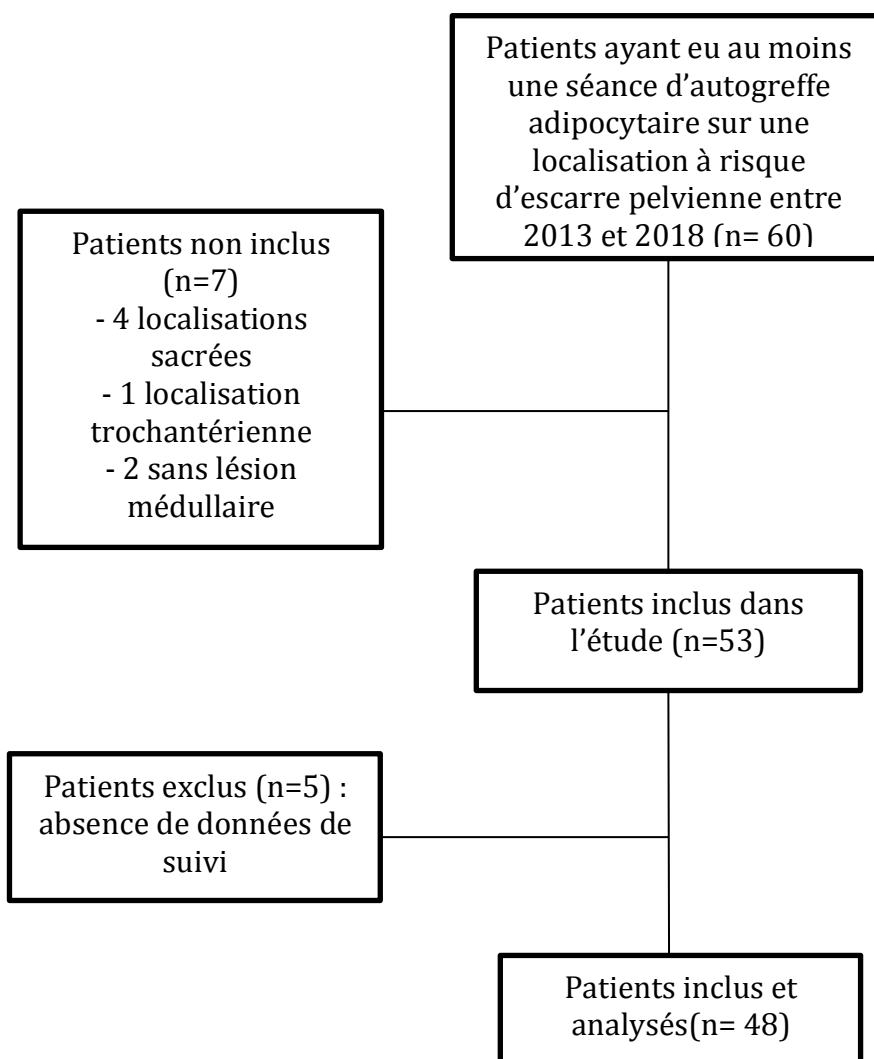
Patients ayant eu au moins une séance d'autogreffe adipocytaire sur une localisation à risque d'escarre pelvienne entre 2013 et 2018 (n= 60)

Patients non inclus (n=7)
- 4 localisations sacrées
- 1 localisation trochantérienne
- 2 sans lésion médullaire

Patients inclus dans l'étude (n=53)

Patients exclus (n=5) : absence de données de suivi

Patients inclus et analysés(n= 48)